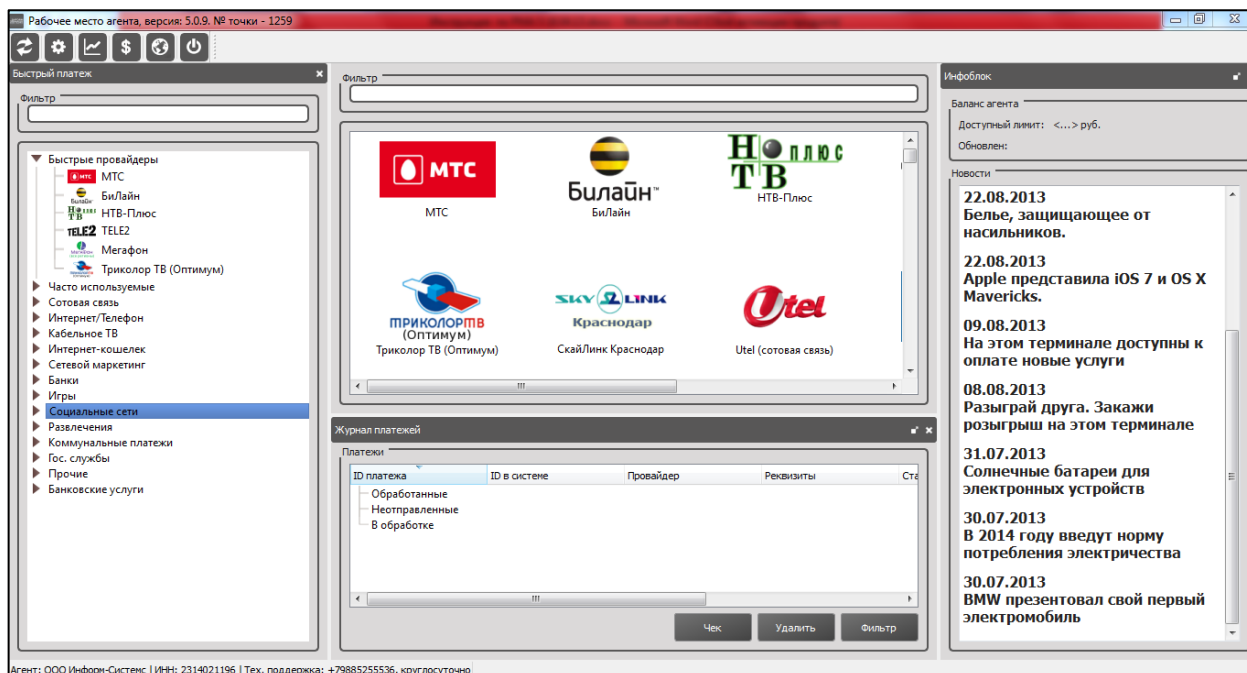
Рабочее место агента, версия: 5.0.9. № точки - 1259

Быстрый платеж

Фильтр

Быстрые провайдеры
МТС
БиЛайн
НТВ-Плюс
TELE2
Мегафон
Триколор ТВ (Оптимум)
Часто используемые
Сотовая связь
Интернет/Телефон
Кабельное ТВ
Интернет-кошелек
Сетевой маркетинг
Банки
Игры
Социальные сети
Развлечения
Коммунальные платежи
Гос. службы
Прочие
Банковские услуги

Фильтр

МТС
МТС
Билайн
БиЛайн
НТВ плюс
НТВ-Плюс
ТРИКОЛОР ТВ (Оптимум)
Триколор ТВ (Оптимум)
SKY LINK Краснодар
СкайЛинк Краснодар
Utel
Utel (сотовая связь)

Журнал платежей
Платежи

| ID платежа | ID в системе | Провайдер | Реквизиты | Ста |
|---|---|---|---|---|
| Обработанные | | | | |
| Неотправленные | | | | |
| В обработке | | | | |

Чек
Удалить
Фильтр

Инфоблок
Баланс агента
Доступный лимит: <...> руб.
Обновлен:

Новости
22.08.2013
Белье, защищающее от насильников.

22.08.2013
Apple представила iOS 7 и OS X Mavericks.

09.08.2013
На этом терминале доступны к оплате новые услуги

08.08.2013
Разыграй друга. Закажи розыгрыш на этом терминале

31.07.2013
Солнечные батареи для электронных устройств

30.07.2013
В 2014 году введут норму потребления электричества

30.07.2013
BMW презентовал свой первый электромобиль

Агент: ООО Информ-Системс | ИНН: 2314021196 | Тех. поддержка: +79885255536, круглосуточно